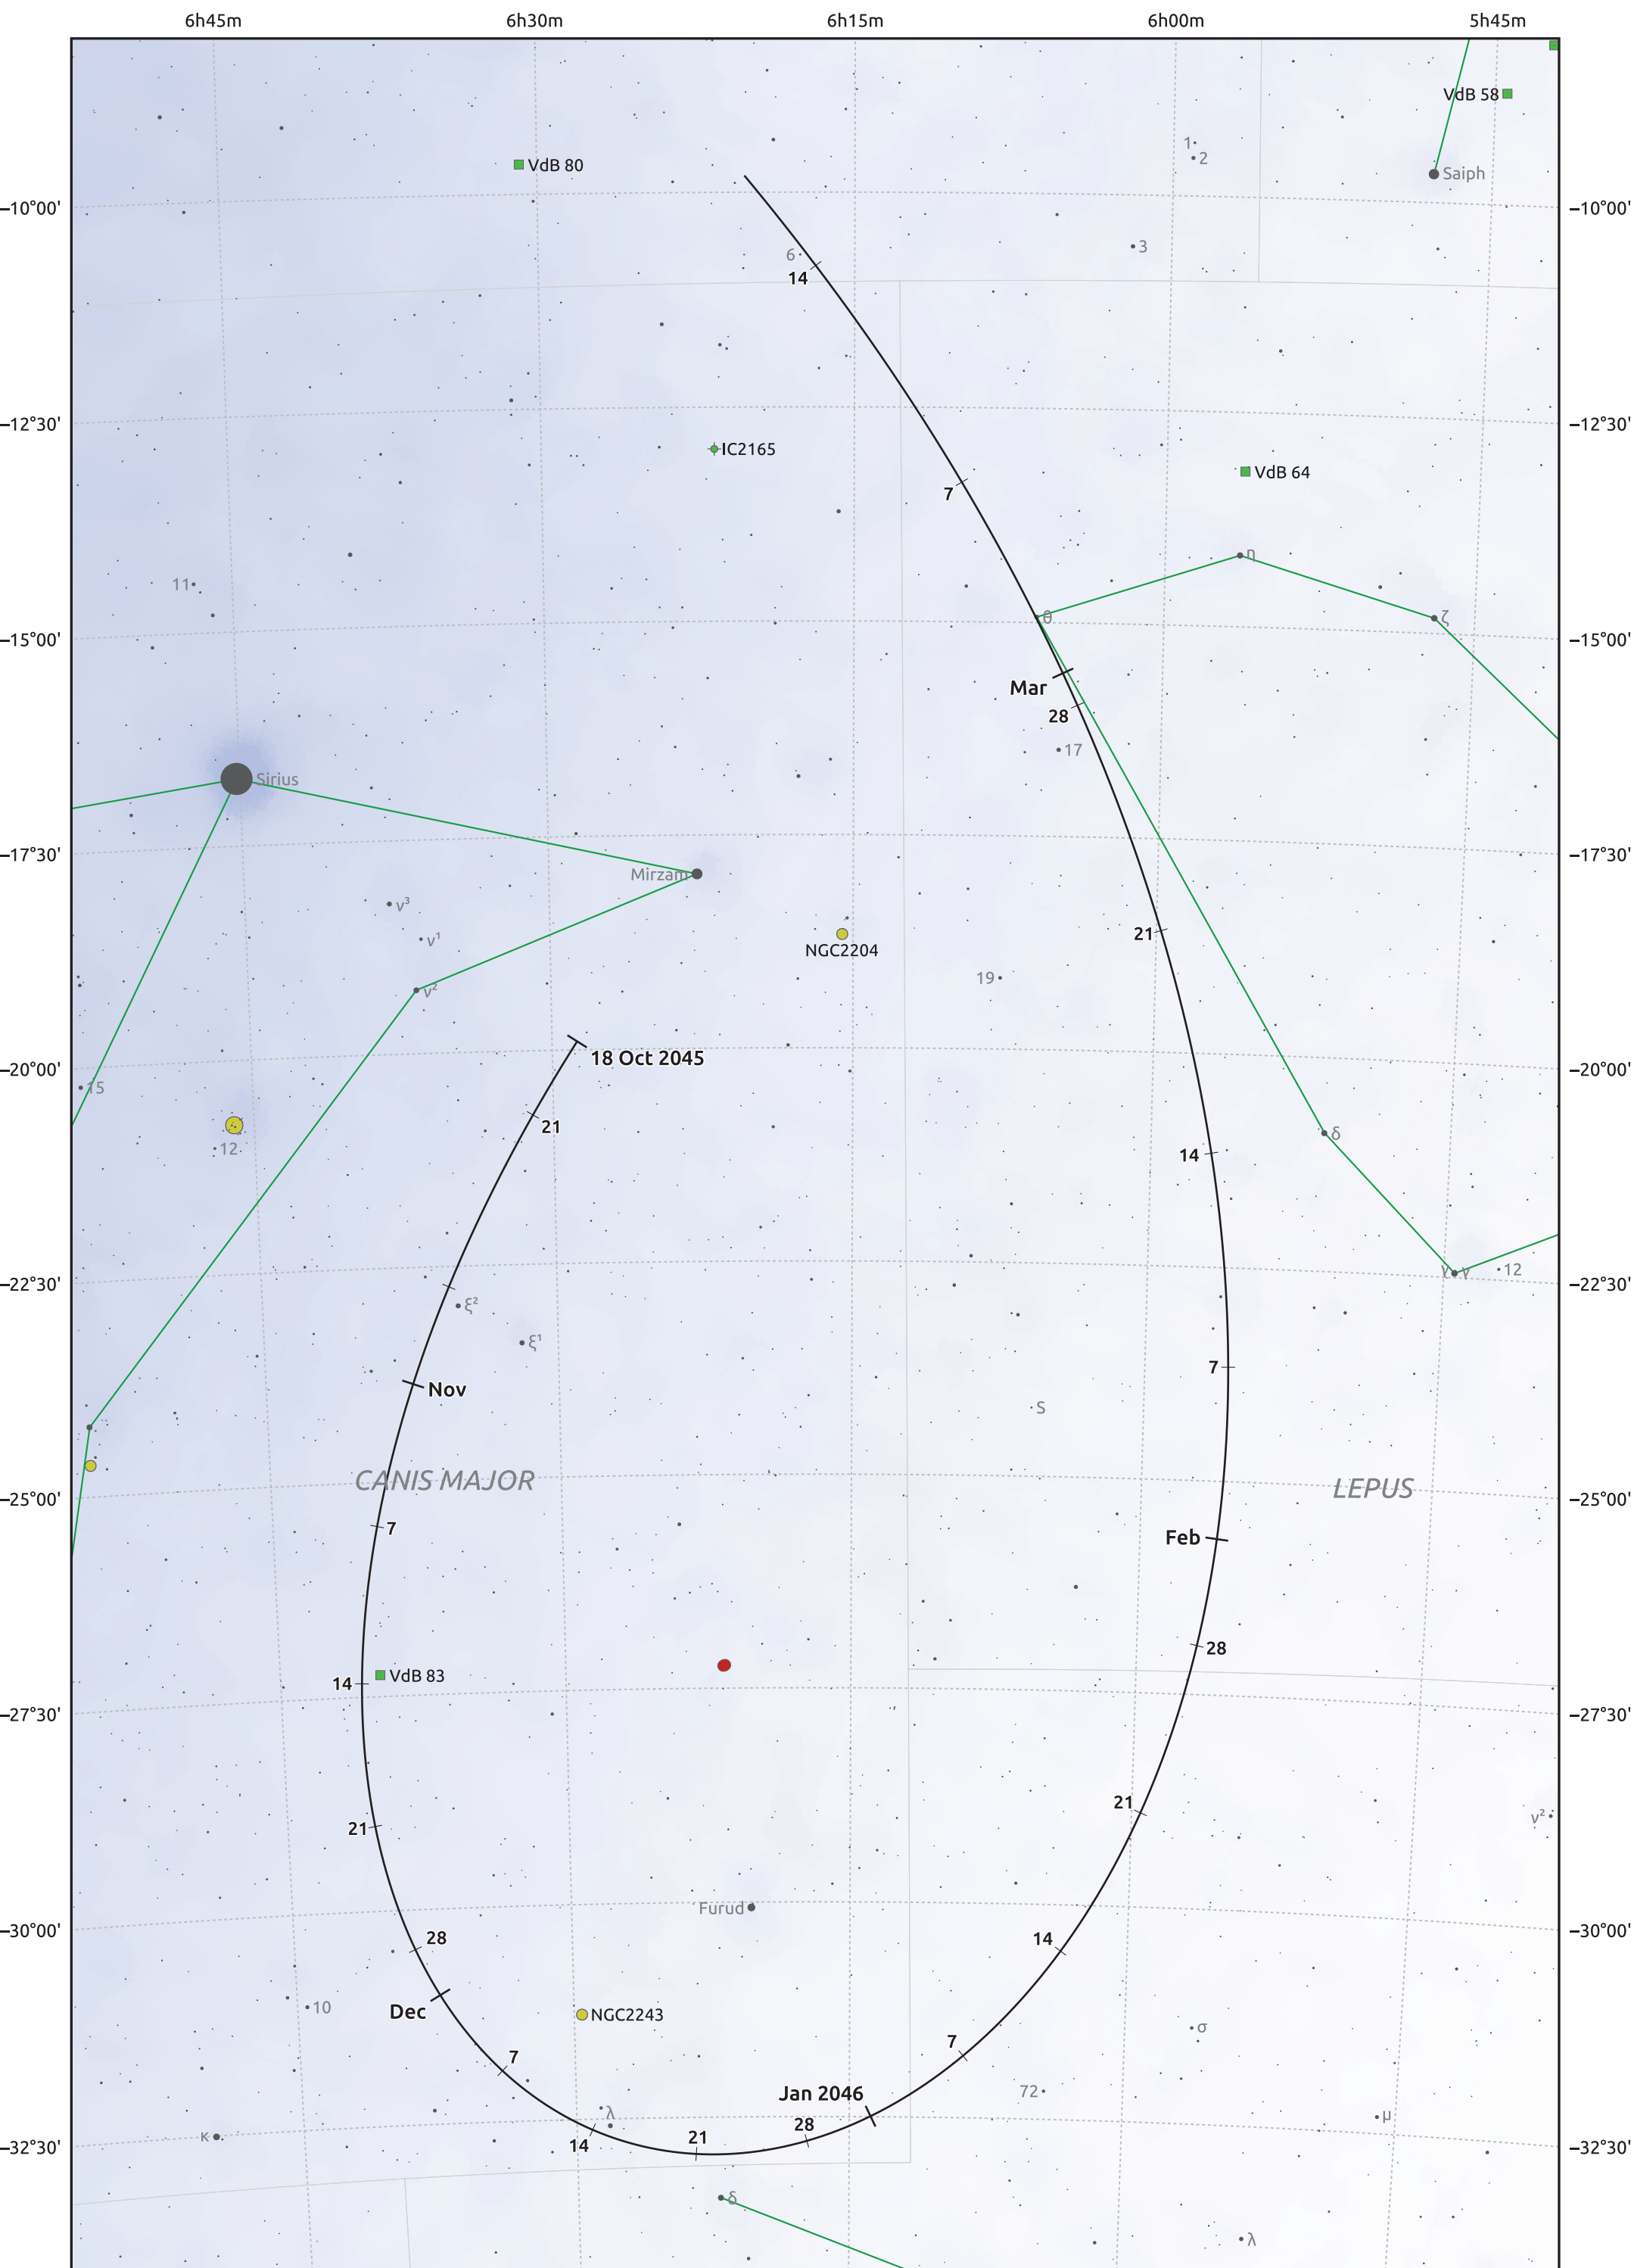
6h45m
6h30m
6h15m
6h00m
5h45m

VdB 58
1
2
Saiph
VdB 80
−10°00'
−10°00'
6
14
3
−12°30'
−12°30'
IC2165
VdB 64
7
η
11
θ
ζ
−15°00'
−15°00'
Mar
28
17
Sirius
−17°30'
−17°30'
Mirzam
$\nu^3$
$\nu^1$
NGC2204
21
19
$\nu^2$
18 Oct 2045
−20°00'
−20°00'
15
δ
21
12
14
−22°30'
−22°30'
γ
12
$\xi^2$
$\xi^1$
7
Nov
S
CANIS MAJOR
LEPUS
−25°00'
−25°00'
7
Feb
28
14
VdB 83
−27°30'
−27°30'
21
21
$\nu^2$
Furud
−30°00'
−30°00'
28
14
10
Dec
NGC2243
σ
7
7
Jan 2046
72
λ
μ
28
κ
14
21
−32°30'
−32°30'
δ
λ